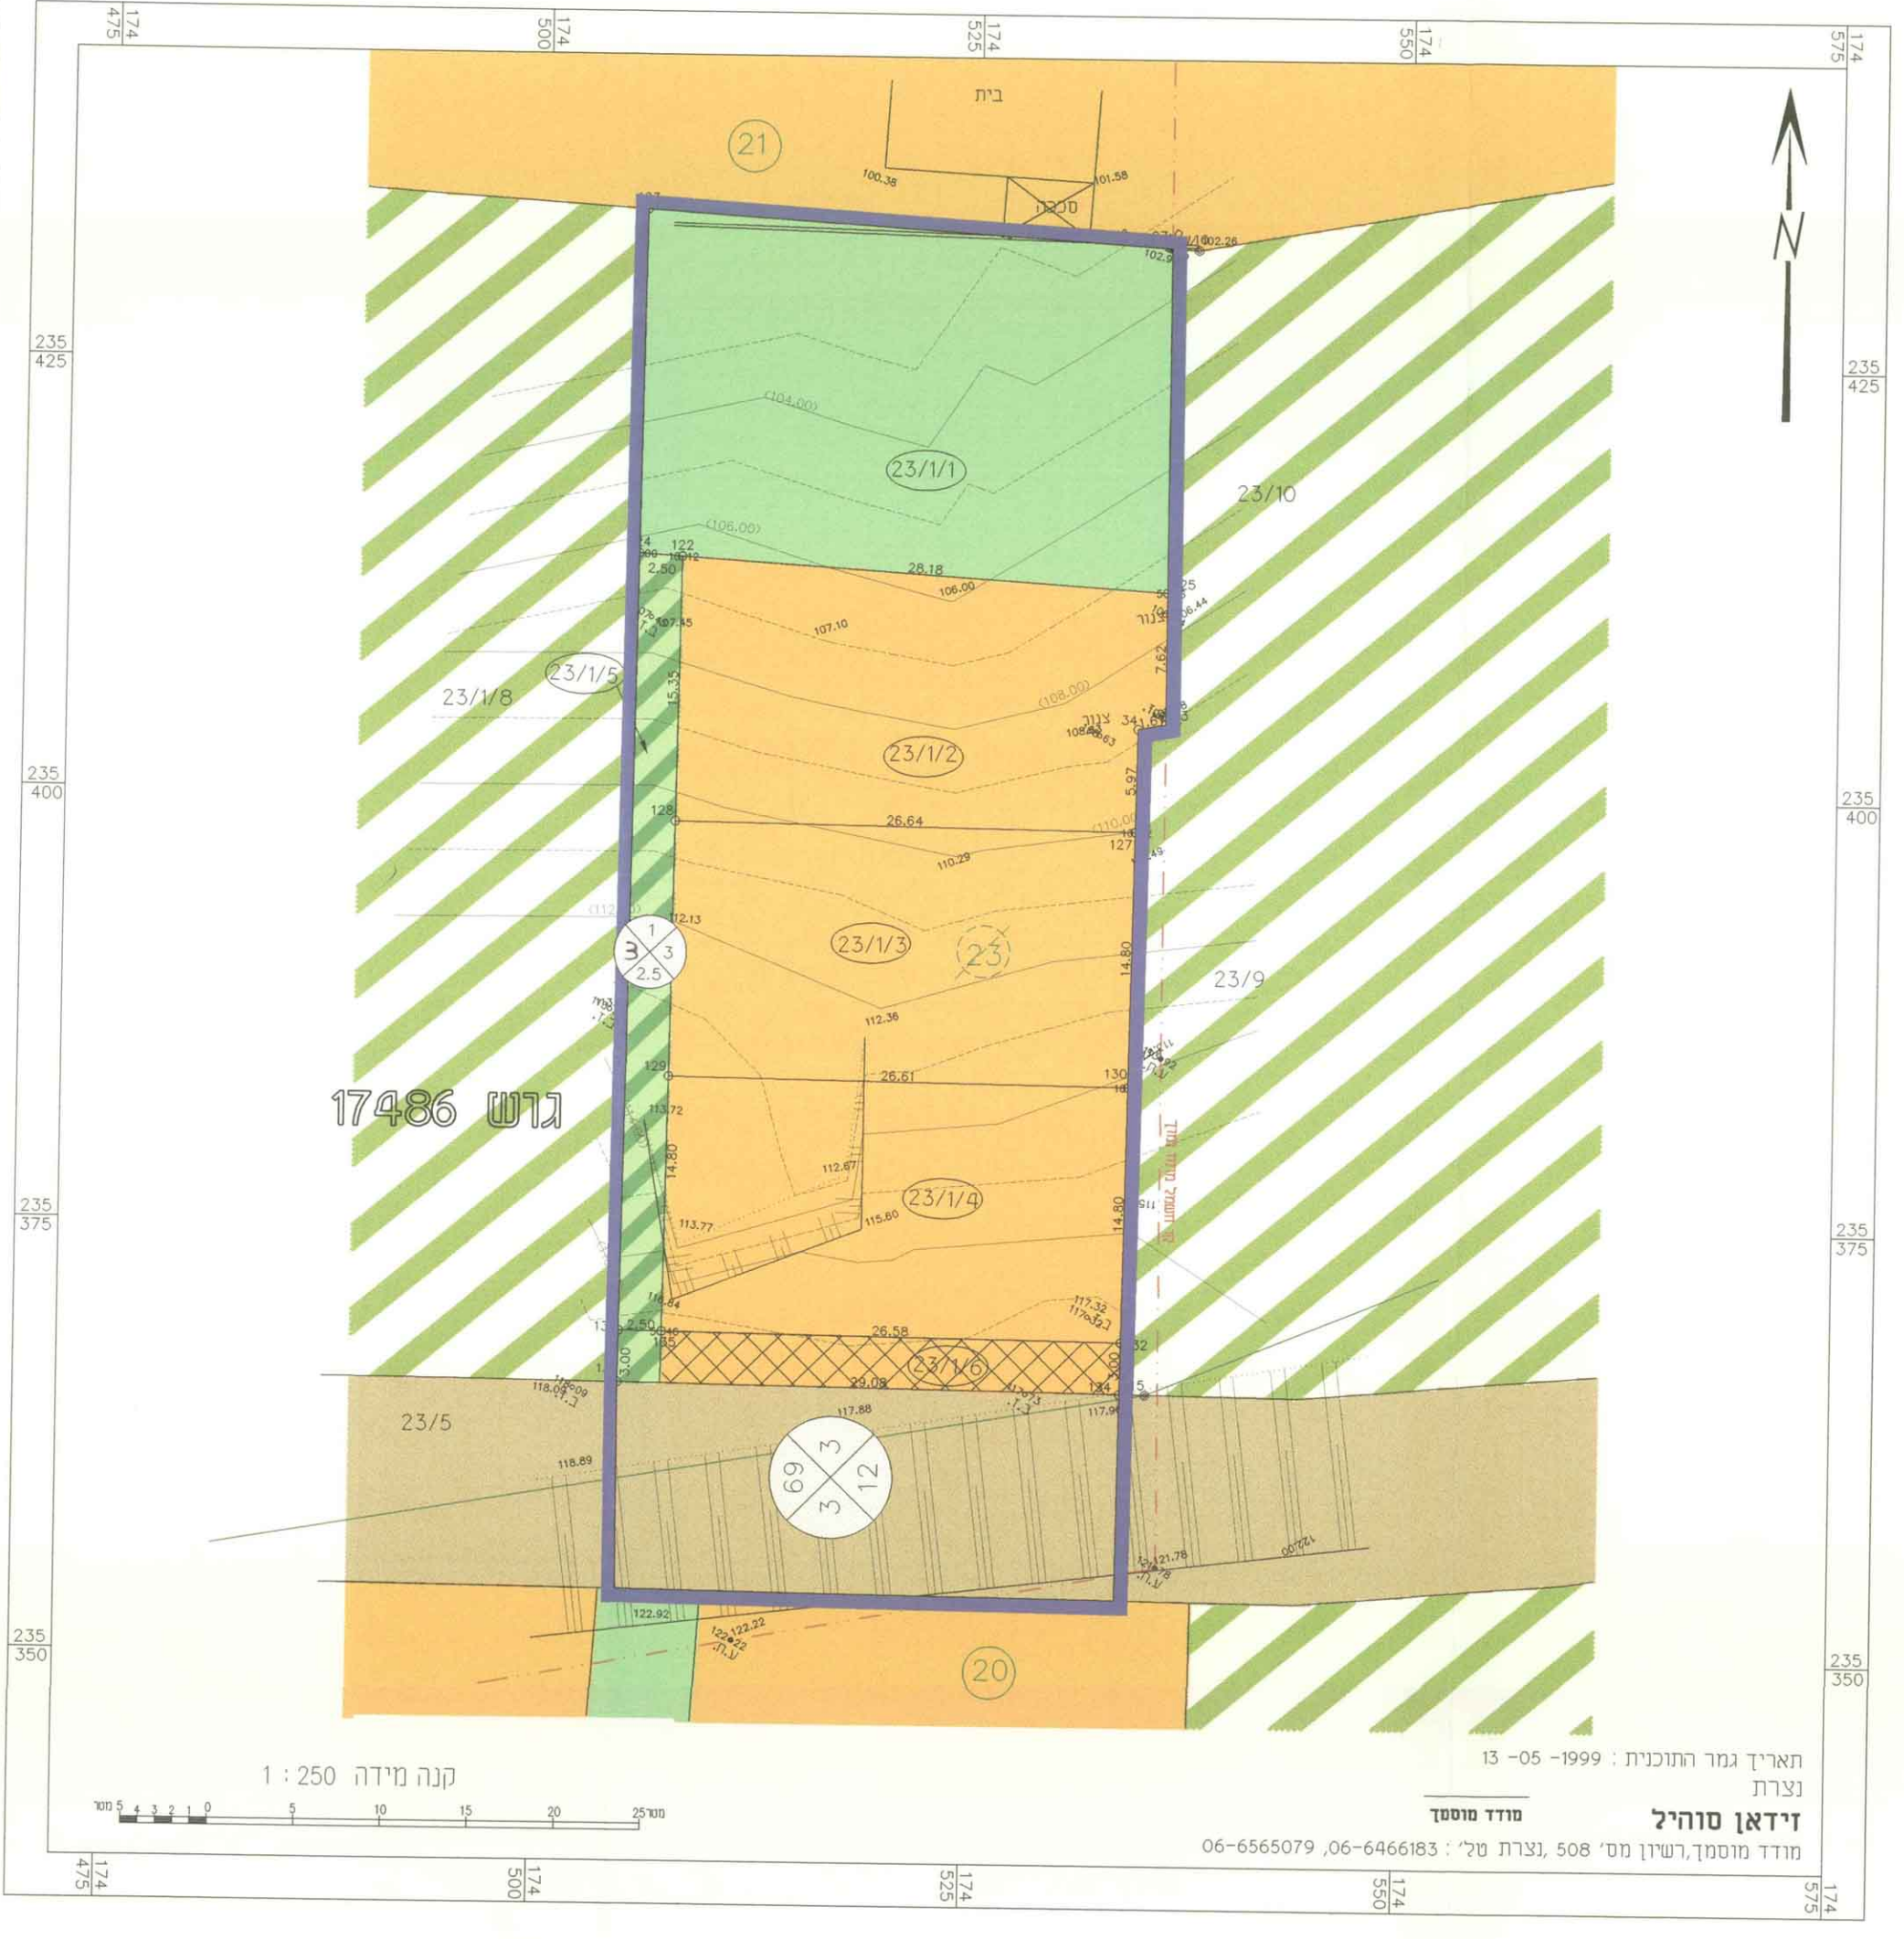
174
475
174
500
174
525
174
550
174
575

בית
21
100.38
101.58
סככה
102.26
102.9

N

235
425
235
425

(104.00)
23/1/1
23/10
(106.00)
122
2.50
28.18
106.00
107.45
107.10
צנור
106.44
23/1/5
15.35
7.62
23/1/8
(108.00)
צנור
108.63
23/1/2

235
400
235
400

128
26.64
5.97
(110.00)
127
110.29
(112.00)
112.13
1
3
3
2.5
23/1/3
23
14.80
23/9
112.36
129
26.61
130
17486 גרש
113.72
14.80
112.67
23/1/4
113.77
115.60
14.80

235
375
235
375

117.32
26.58
2.50
23/1/6
3.00
118.09
118.06
29.08
117.88
117.96
23/5
3
69
12
3
118.89
121.78
122.00
122.92
122.22
ע.ת.

235
350
235
350

20

תאריך גמר התוכנית : 1999- 05- 13
נצרת
קנה מידה 1 : 250
מטר 5 4 3 2 1 0 5 10 15 20 25 מטר
מודד מוסמך
זידאן סוהיל
מודד מוסמך,רשיון מס' 508 ,נצרת טל' : 06-6466183 ,06-6565079

174
475
174
500
174
525
174
550
174
575